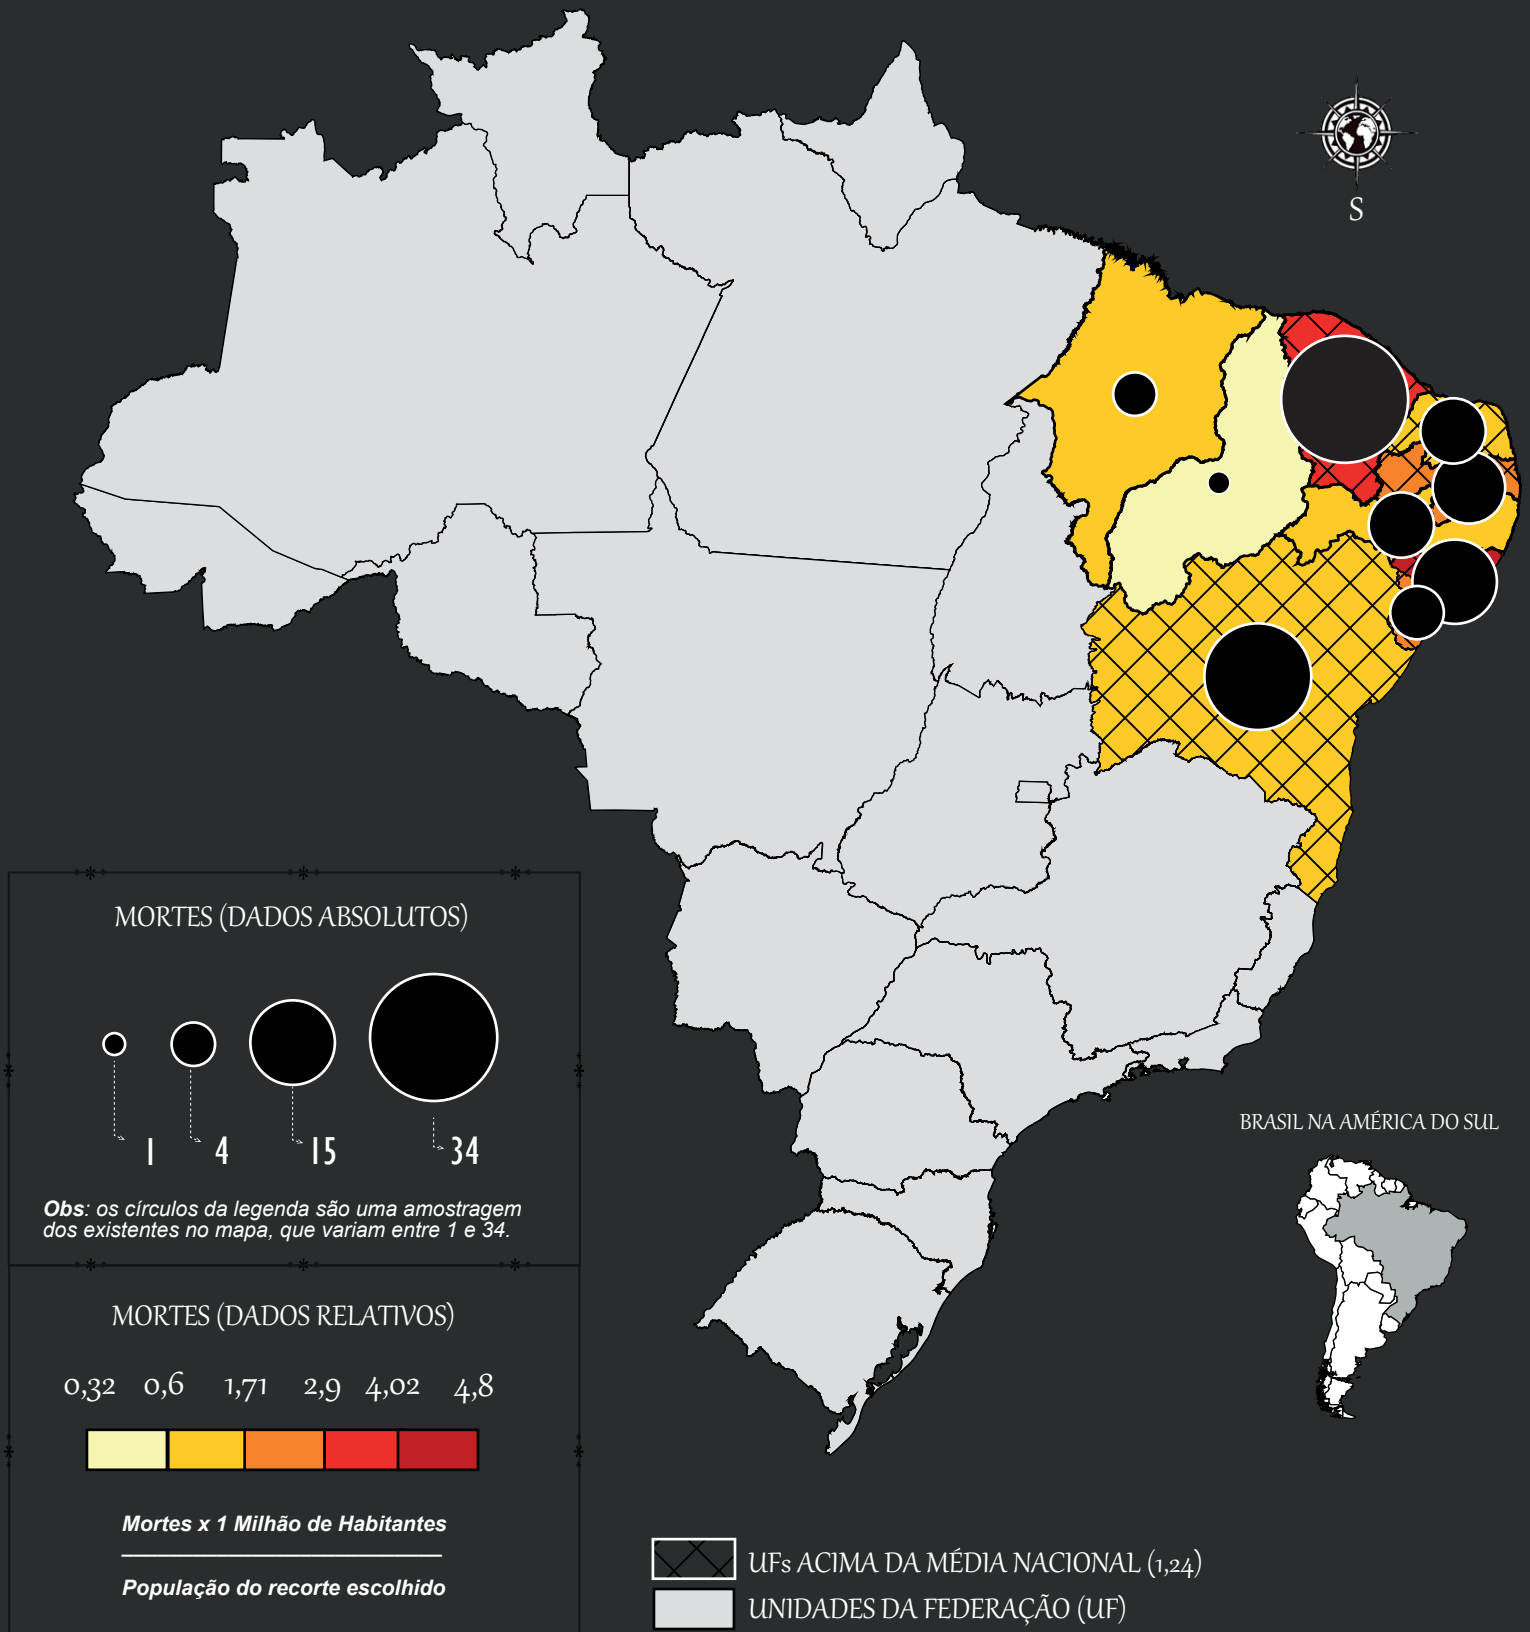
S

MORTES (DADOS ABSOLUTOS)

1 4 15 34

**Obs**: os círculos da legenda são uma amostragem dos existentes no mapa, que variam entre 1 e 34.

MORTES (DADOS RELATIVOS)

0,32 0,6 1,71 2,9 4,02 4,8

Mortes x 1 Milhão de Habitantes

População do recorte escolhido

BRASIL NA AMÉRICA DO SUL

UFs ACIMA DA MÉDIA NACIONAL (1,24)

UNIDADES DA FEDERAÇÃO (UF)